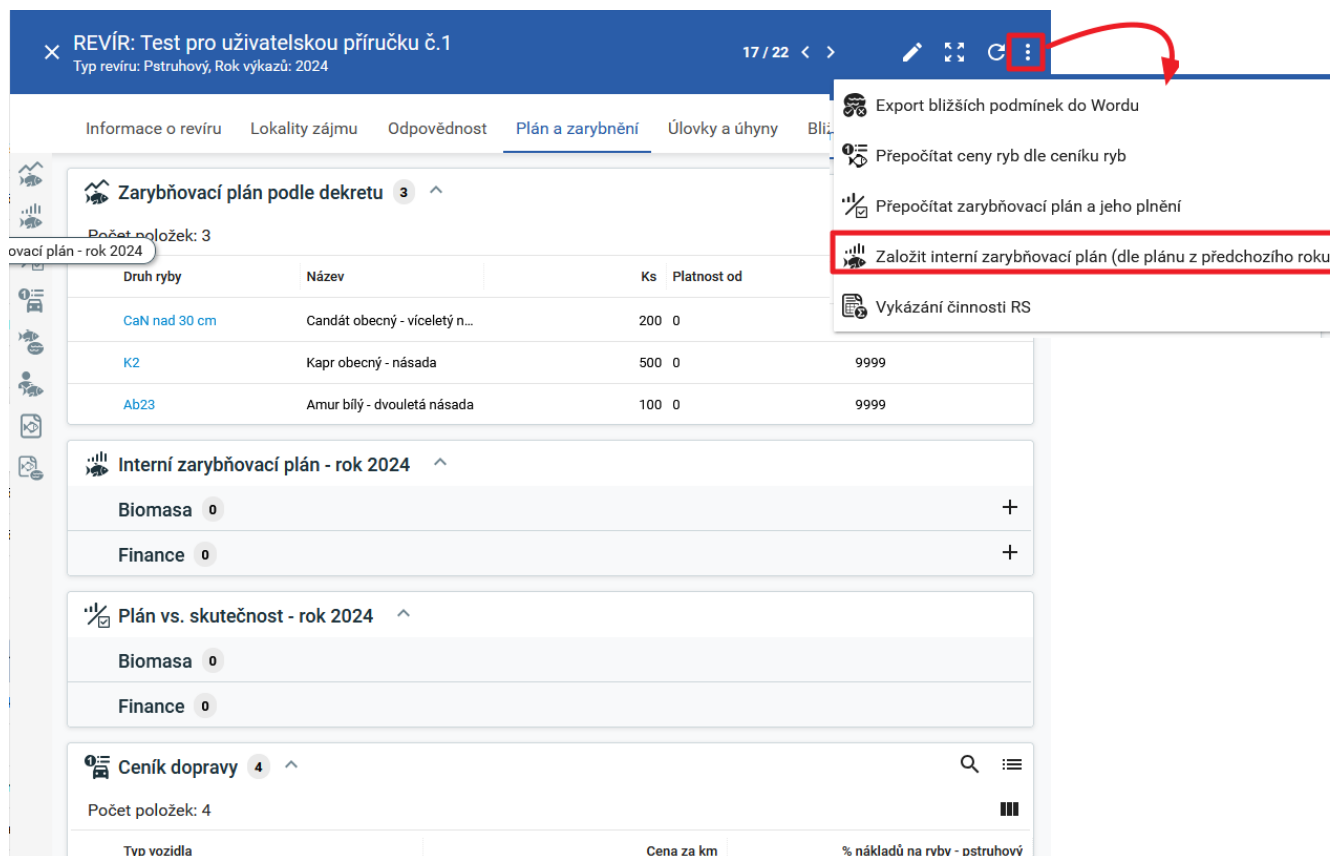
REVÍR: Test pro uživatelskou příručku č.1
Typ revíru: Pstruhový, Rok výkazů: 2024

17 / 22

Export bližších podmínek do Wordu
Přepočítat ceny ryb dle ceníku ryb
Přepočítat zarybňovací plán a jeho plnění
Založit interní zarybňovací plán (dle plánu z předchozího roku
Vykázání činnosti RS

Informace o revíru
Lokality zájmu
Odpovědnost
Plán a zarybnění
Úlovky a úhyny
Bli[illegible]

ovací plán - rok 2024

Zarybňovací plán podle dekretu 3

Počet položek: 3

| Druh ryby | Název | Ks | Platnost od | |
|---|---|---|---|---|
| CaN nad 30 cm | Candát obecný - víceletý n... | 200 | 0 | |
| K2 | Kapr obecný - násada | 500 | 0 | 9999 |
| Ab23 | Amur bílý - dvouletá násada | 100 | 0 | 9999 |

Interní zarybňovací plán - rok 2024
Biomasa 0
Finance 0

Plán vs. skutečnost - rok 2024
Biomasa 0
Finance 0

Ceník dopravy 4
Počet položek: 4

| Typ vozidla | Cena za km | % nákladů na ryby - pstruhový |
|---|---|---|